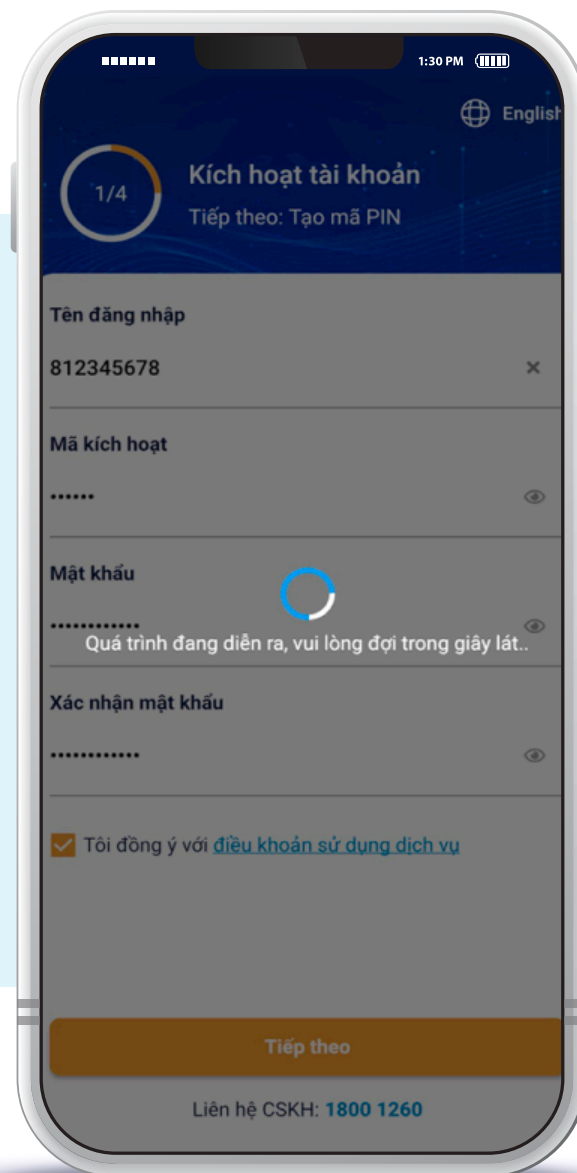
1:30 PM

English

1/4

Kích hoạt tài khoản

Tiếp theo: Tạo mã PIN

Tên đăng nhập

812345678

×

Mã kích hoạt

••••••

Mật khẩu

••••••••••••

Quá trình đang diễn ra, vui lòng đợi trong giây lát..

Xác nhận mật khẩu

••••••••••••

Tôi đồng ý với điều khoản sử dụng dịch vụ

Tiếp theo

Liên hệ CSKH: 1800 1260